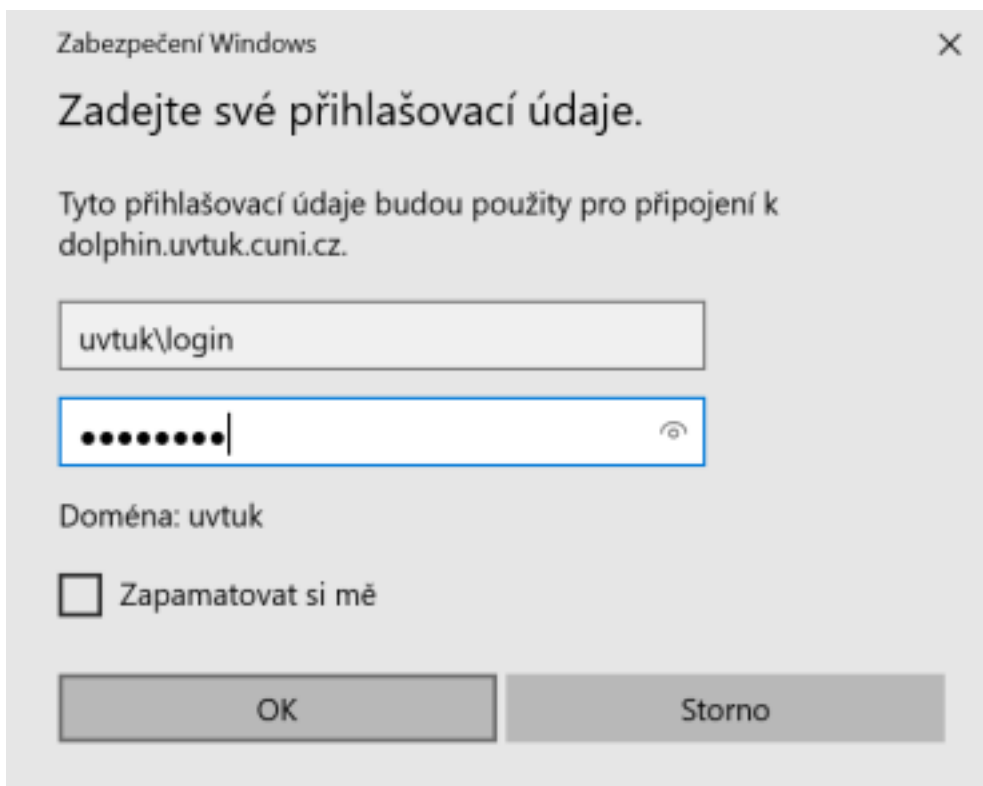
Zabezpečení Windows

×

Zadejte své přihlašovací údaje.

Tyto přihlašovací údaje budou použity pro připojení k dolphin.uvtuk.cuni.cz.

uvtuk\login

••••••••

Doména: uvtuk

Zapamatovat si mě

OK

Storno